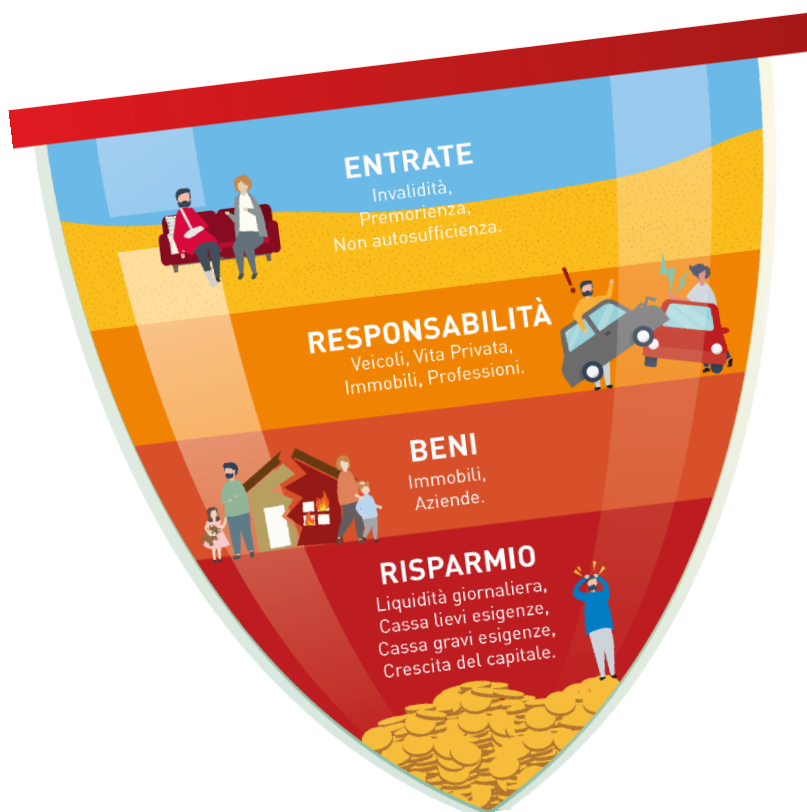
ENTRATE
Invalidità,
Premorienza,
Non autosufficienza.

RESPONSABILITÀ
Veicoli, Vita Privata,
Immobili, Professioni.

BENI
Immobili,
Aziende.

RISPARMIO
Liquidità giornaliera,
Cassa lievi esigenze,
Cassa gravi esigenze,
Crescita del capitale.